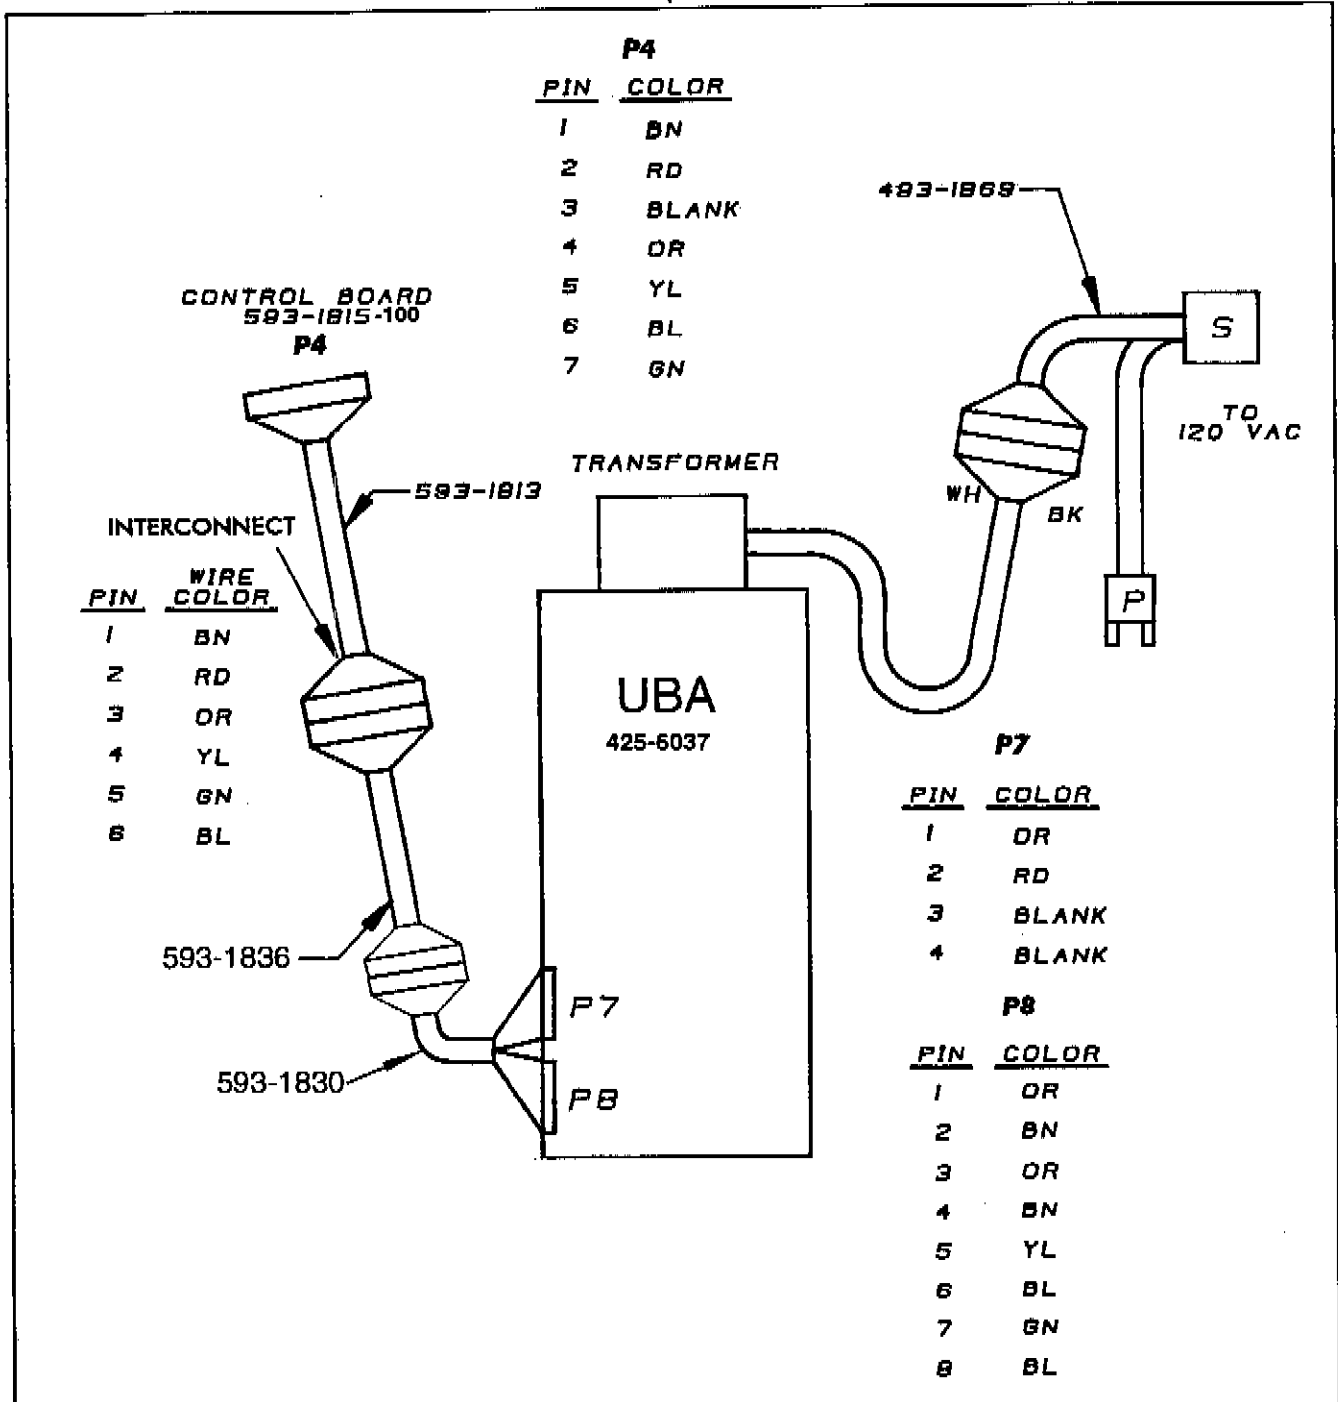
P4

| PIN | COLOR |
|---|---|
| 1 | BN |
| 2 | RD |
| 3 | BLANK |
| 4 | OR |
| 5 | YL |
| 6 | BL |
| 7 | GN |

493-1869

S

TO 120 VAC

CONTROL BOARD 593-1815-100
P4

TRANSFORMER

WH

BK

593-1813

INTERCONNECT

| PIN | WIRE COLOR |
|---|---|
| 1 | BN |
| 2 | RD |
| 3 | OR |
| 4 | YL |
| 5 | GN |
| 6 | BL |

P

UBA
425-6037

P7

| PIN | COLOR |
|---|---|
| 1 | OR |
| 2 | RD |
| 3 | BLANK |
| 4 | BLANK |

593-1836

P7

P8

593-1830

P8

| PIN | COLOR |
|---|---|
| 1 | OR |
| 2 | BN |
| 3 | OR |
| 4 | BN |
| 5 | YL |
| 6 | BL |
| 7 | GN |
| 8 | BL |